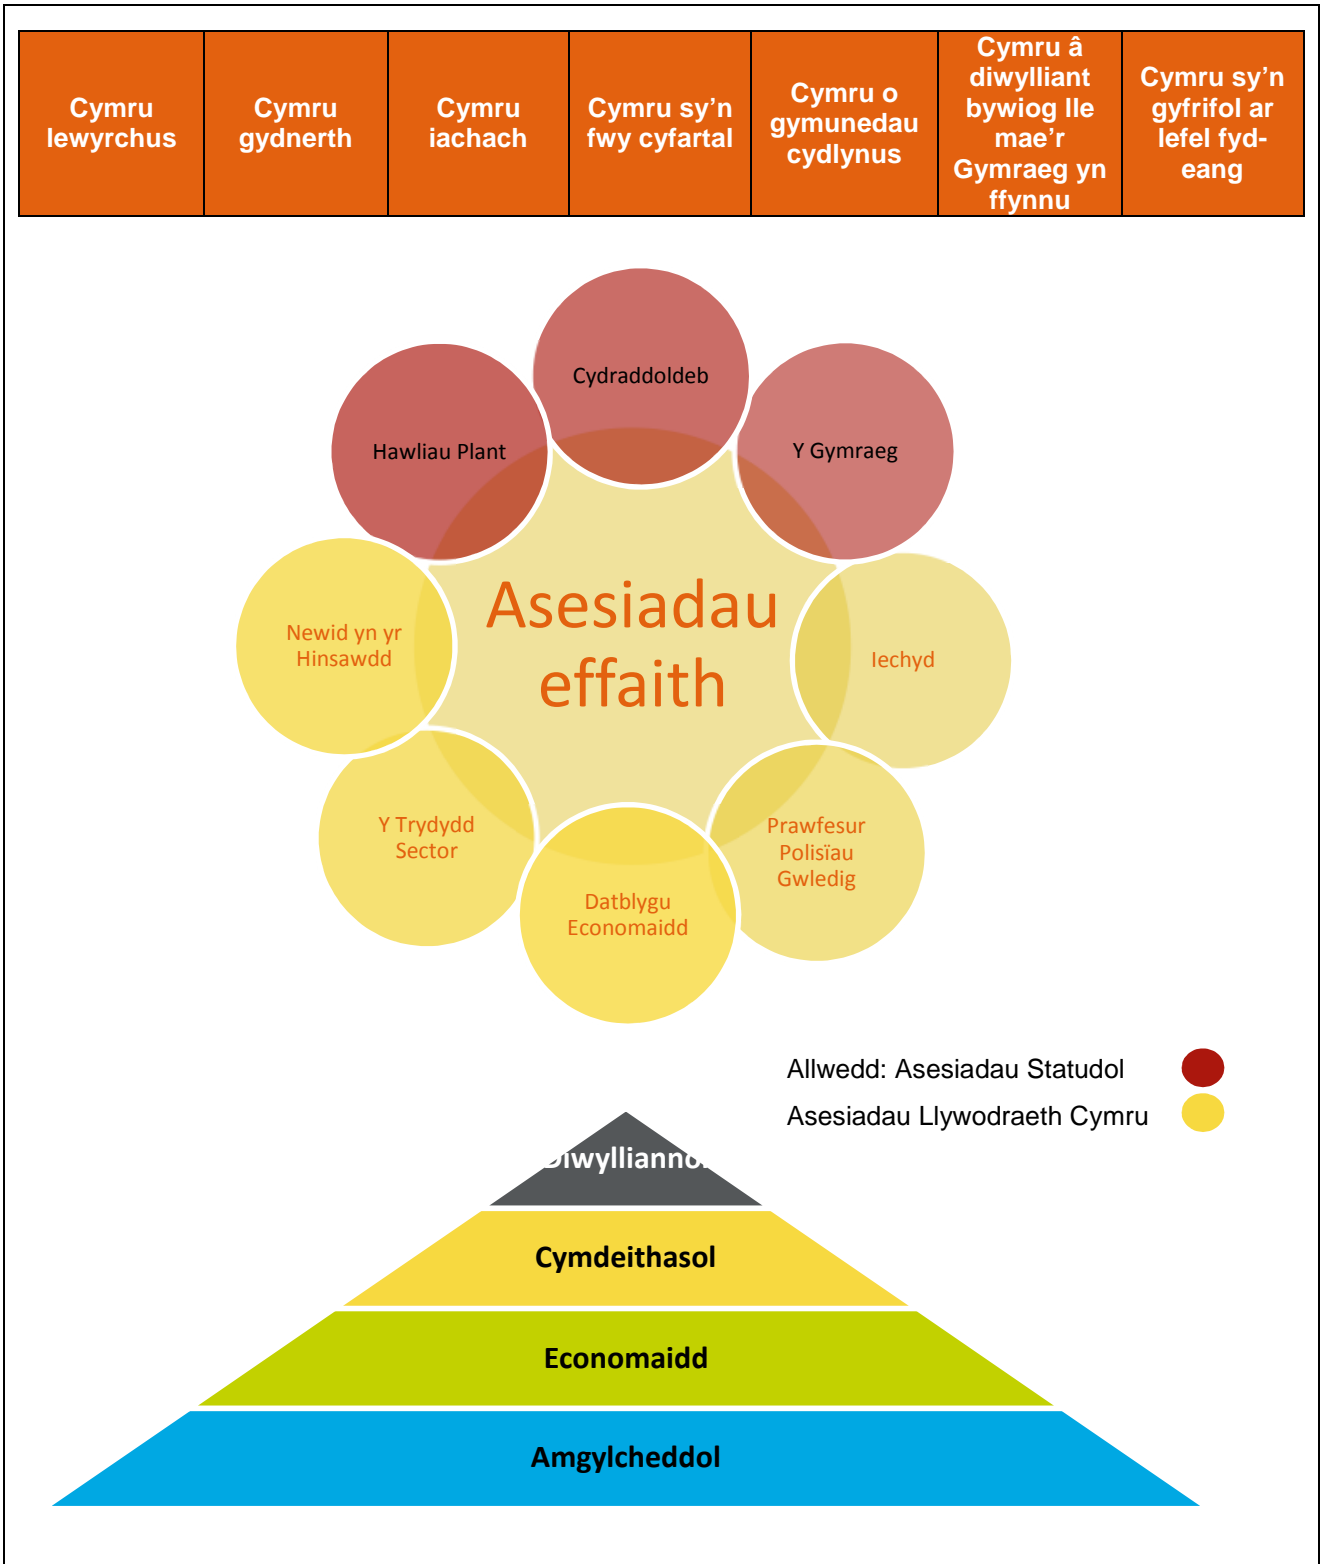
| Cymru lewyrchus | Cymru gydnerth | Cymru iachach | Cymru sy’n fwy cyfartal | Cymru o gymunedau cydlynus | Cymru â diwylliant bywiog lle mae’r Gymraeg yn ffynnu | Cymru sy’n gyfrifol ar lefel fyd-eang |
|---|---|---|---|---|---|---|

Cydraddoldeb

Hawliau Plant

Y Gymraeg

Asesiadau effaith

Newid yn yr Hinsawdd

Iechyd

Y Trydydd Sector

Prawfesur Polisïau Gwledig

Datblygu Economaidd

Allwedd: Asesiadau Statudol

Asesiadau Llywodraeth Cymru

Diwylliannol

Cymdeithasol

Economaidd

Amgylcheddol